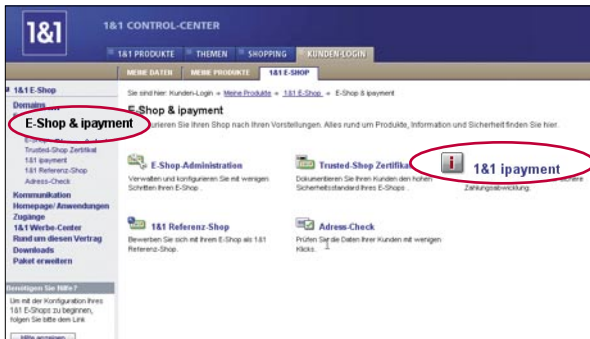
1&1

1&1 CONTROL-CENTER

1&1 PRODUKTE THEMEN SHOPPING KUNDEN-LOGIN

MEINE DATEN MEINE PRODUKTE 1&1 E-SHOP

1&1 E-Shop

Domains

E-Shop & ipayment

Trusted-Shop Zertifikat
1&1 ipayment
1&1 Referenz-Shop
Adress-Check

Kommunikation
Homepage/ Anwendungen
Zugänge
1&1 Werbe-Center
Rund um diesen Vertrag
Downloads
Paket erweitern

Benötigen Sie Hilfe?

Um mit der Konfiguration Ihres 1&1 E-Shops zu beginnen, folgen Sie bitte dem Link

Hilfe anzeigen

Sie sind hier: Kunden-Login » Meine Produkte » 1&1 E-Shop » E-Shop & ipayment

E-Shop & ipayment

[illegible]urieren Sie Ihren Shop nach Ihren Vorstellungen. Alles rund um Produkte, Information und Sicherheit finden Sie hier.

E-Shop-Administration
Verwalten und konfigurieren Sie mit wenigen Schritten Ihren E-Shop.

Trusted-Shop Zertifika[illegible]
Dokumentieren Sie Ihren Kunden den hohen Sicherheitsstandard Ihres E-Shops.

1&1 ipayment
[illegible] Zahlungsabwicklung.

1&1 Referenz-Shop
Bewerben Sie sich mit Ihrem E-Shop als 1&1 Referenz-Shop.

Adress-Check
Prüfen Sie die Daten Ihrer Kunden mit wenigen Klicks.